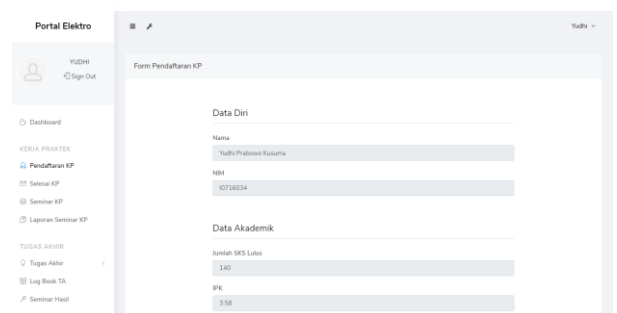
Portal Elektro

Yudhi

YUDHI
Sign Out

Dashboard

KERJA PRAKTEK

Pendaftaran KP

Selesai KP

Seminar KP

Laporan Seminar KP

TUGAS AKHIR

Tugas Akhir

Log Book TA

Seminar Hasil

Form Pendaftaran KP

Data Diri

Nama

Yudhi Prabowo Kusuma

NIM

I0716034

Data Akademik

Jumlah SKS Lulus

140

IPK

3.58